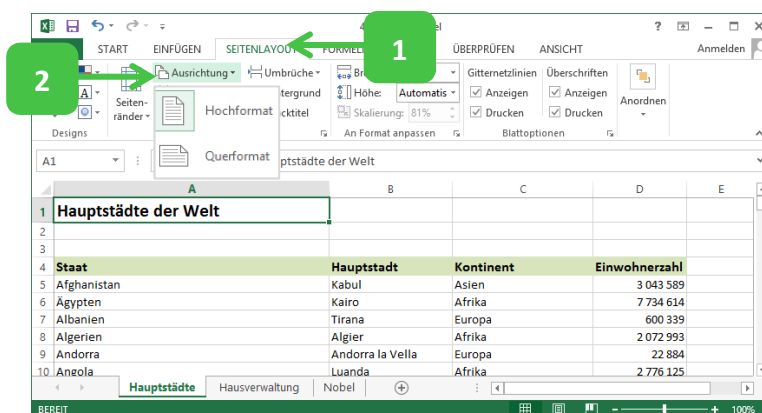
4 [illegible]el ? – □ ×

START EINFÜGEN SEITENLAYOUT FORME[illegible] ÜBERPRÜFEN ANSICHT Anmelden

1

2

Ausrichtung Umbrüche Br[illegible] Gitternetzlinien Überschriften

Seitenränder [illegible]tergrund Höhe: Automatis Anzeigen Anzeigen Anordnen

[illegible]cktitel Skalierung: 81% Drucken Drucken

Designs An Format anpassen Blattoptionen

Hochformat

Querformat

A1 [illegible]ptstädte der Welt

| | A | B | C | D | E |
|---|---|---|---|---|---|
| 1 | Hauptstädte der Welt | | | | |
| 2 | | | | | |
| 3 | | | | | |
| 4 | Staat | Hauptstadt | Kontinent | Einwohnerzahl | |
| 5 | Afghanistan | Kabul | Asien | 3 043 589 | |
| 6 | Ägypten | Kairo | Afrika | 7 734 614 | |
| 7 | Albanien | Tirana | Europa | 600 339 | |
| 8 | Algerien | Algier | Afrika | 2 072 993 | |
| 9 | Andorra | Andorra la Vella | Europa | 22 884 | |
| 10 | Angola | Luanda | Afrika | 2 776 125 | |

Hauptstädte Hausverwaltung Nobel

BEREIT 100%